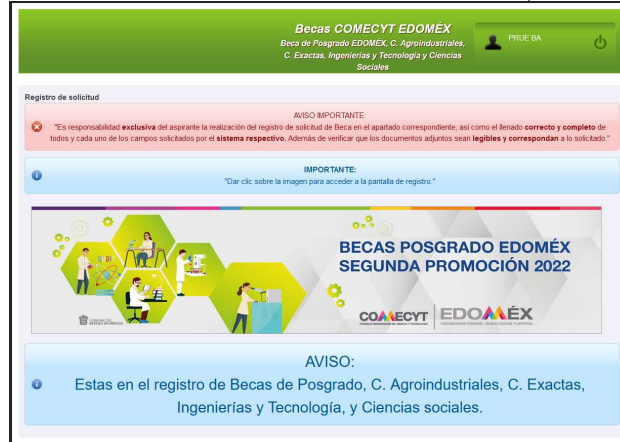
Becas COMECYT EDOMÉX
Beca de Posgrado EDOMEX, C. Agroindustriales, C. Exactas, Ingenierías y Tecnología y Ciencias Sociales

PRUE BA

Registro de solicitud

AVISO IMPORTANTE:
"Es responsabilidad exclusiva del aspirante la realización del registro de solicitud de Beca en el apartado correspondiente, así como el llenado correcto y completo de todos y cada uno de los campos solicitados por el sistema respectivo. Además de verificar que los documentos adjuntos sean legibles y correspondan a lo solicitado."

IMPORTANTE:
"Dar clic sobre la imagen para acceder a la pantalla de registro."

BECAS POSGRADO EDOMÉX
SEGUNDA PROMOCIÓN 2022

COMECYT
EDOMÉX

AVISO:
Estas en el registro de Becas de Posgrado, C. Agroindustriales, C. Exactas, Ingenierías y Tecnología, y Ciencias sociales.